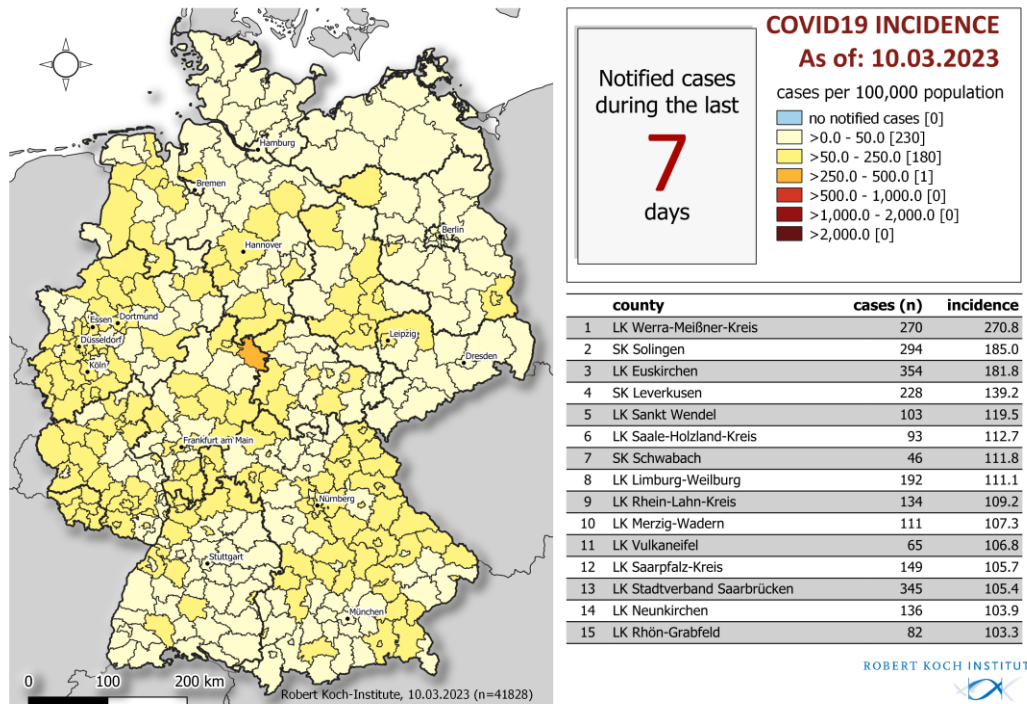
Hamburg
Bremen
Berlin
Hannover
Essen
Dortmund
Düsseldorf
Köln
Leipzig
Dresden
Frankfurt am Main
Nürnberg
Stuttgart
München
0 100 200 km
Robert Koch-Institute, 10.03.2023 (n=41828)

Notified cases during the last
7
days

COVID19 INCIDENCE
As of: 10.03.2023

cases per 100,000 population
no notified cases [0]
>0.0 - 50.0 [230]
>50.0 - 250.0 [180]
>250.0 - 500.0 [1]
>500.0 - 1,000.0 [0]
>1,000.0 - 2,000.0 [0]
>2,000.0 [0]

| | county | cases (n) | incidence |
|---|---|---|---|
| 1 | LK Werra-Meißner-Kreis | 270 | 270.8 |
| 2 | SK Solingen | 294 | 185.0 |
| 3 | LK Euskirchen | 354 | 181.8 |
| 4 | SK Leverkusen | 228 | 139.2 |
| 5 | LK Sankt Wendel | 103 | 119.5 |
| 6 | LK Saale-Holzland-Kreis | 93 | 112.7 |
| 7 | SK Schwabach | 46 | 111.8 |
| 8 | LK Limburg-Weilburg | 192 | 111.1 |
| 9 | LK Rhein-Lahn-Kreis | 134 | 109.2 |
| 10 | LK Merzig-Wadern | 111 | 107.3 |
| 11 | LK Vulkaneifel | 65 | 106.8 |
| 12 | LK Saarpfalz-Kreis | 149 | 105.7 |
| 13 | LK Stadtverband Saarbrücken | 345 | 105.4 |
| 14 | LK Neunkirchen | 136 | 103.9 |
| 15 | LK Rhön-Grabfeld | 82 | 103.3 |

ROBERT KOCH INSTITUT